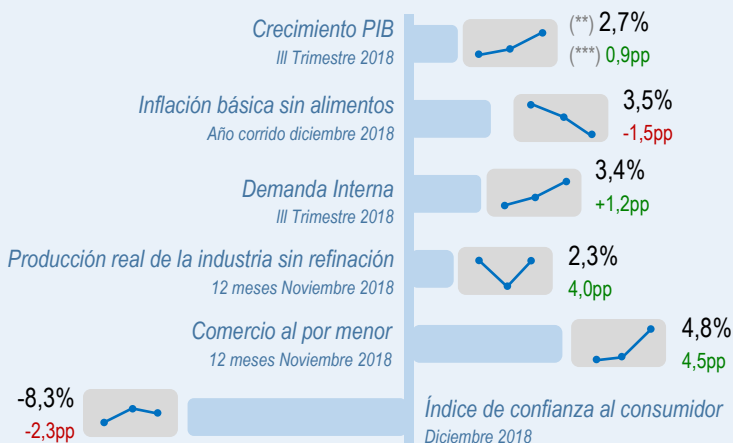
Crecimiento PIB
III Trimestre 2018
(**) 2,7%
(***) 0,9pp

Inflación básica sin alimentos
Año corrido diciembre 2018
3,5%
-1,5pp

Demanda Interna
III Trimestre 2018
3,4%
+1,2pp

Producción real de la industria sin refinación
12 meses Noviembre 2018
2,3%
4,0pp

Comercio al por menor
12 meses Noviembre 2018
4,8%
4,5pp

-8,3%
-2,3pp
Índice de confianza al consumidor
Diciembre 2018